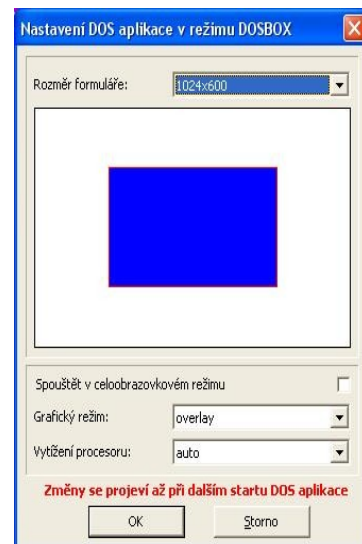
Nastavení DOS aplikace v režimu DOSBOX

Rozměr formuláře: 1024x600

Spouštět v celoobrazovkovém režimu

Grafický režim: overlay

Vytížení procesoru: auto

Změny se projeví až při dalším startu DOS aplikace

OK

Storno